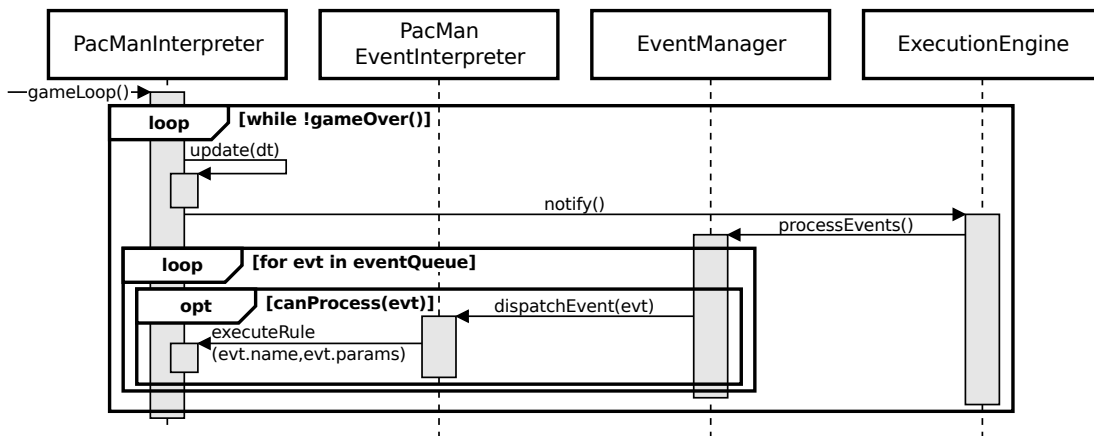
PacManInterpreter

PacMan EventInterpreter

EventManager

ExecutionEngine

gameLoop()

loop [while !gameOver()]

update(dt)

notify()

processEvents()

loop [for evt in eventQueue]

opt [canProcess(evt)]

dispatchEvent(evt)

executeRule (evt.name,evt.params)